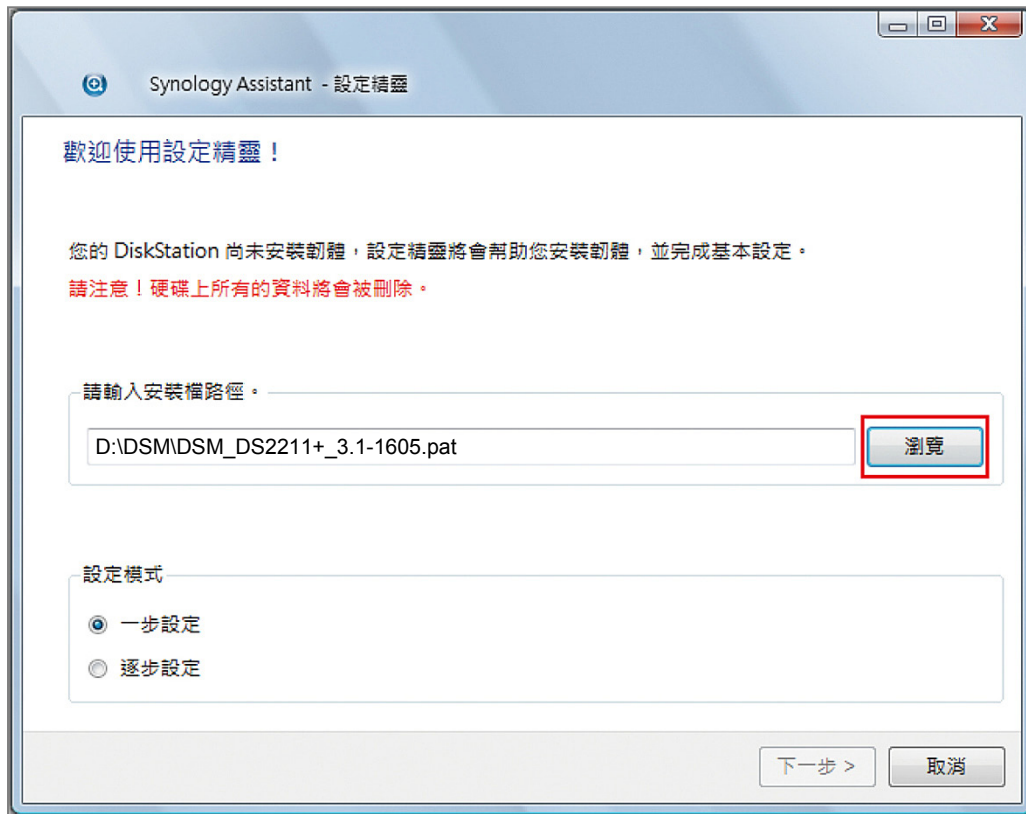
Synology Assistant - 設定精靈

歡迎使用設定精靈！

您的 DiskStation 尚未安裝韌體，設定精靈將會幫助您安裝韌體，並完成基本設定。
請注意！硬碟上所有的資料將會被刪除。

請輸入安裝檔路徑。

D:\DSM\DSM_DS2211+_3.1-1605.pat

瀏覽

設定模式

一步設定

逐步設定

下一步 >

取消